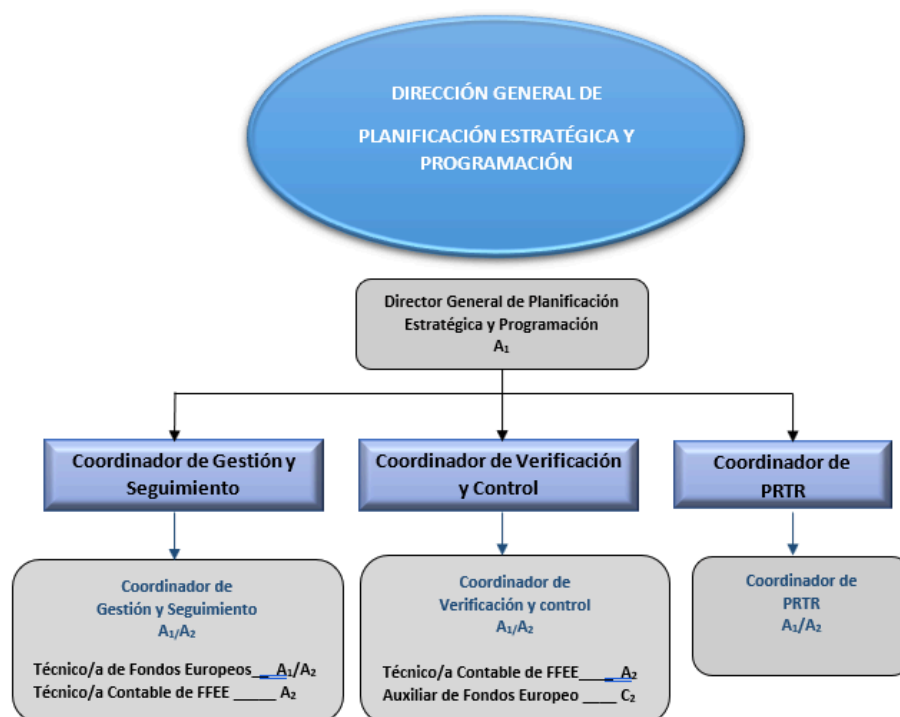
DIRECCIÓN GENERAL DE

PLANIFICACIÓN ESTRATÉGICA Y PROGRAMACIÓN

Director General de Planificación Estratégica y Programación
$A_1$

Coordinador de Gestión y Seguimiento

Coordinador de Verificación y Control

Coordinador de PRTR

Coordinador de Gestión y Seguimiento
$A_1/A_2$

Técnico/a de Fondos Europeos___ $A_1/A_2$
Técnico/a Contable de FFEE _____ $A_2$

Coordinador de Verificación y control
$A_1/A_2$

Técnico/a Contable de FFEE____ $A_2$
Auxiliar de Fondos Europeo ____ $C_2$

Coordinador de PRTR
$A_1/A_2$